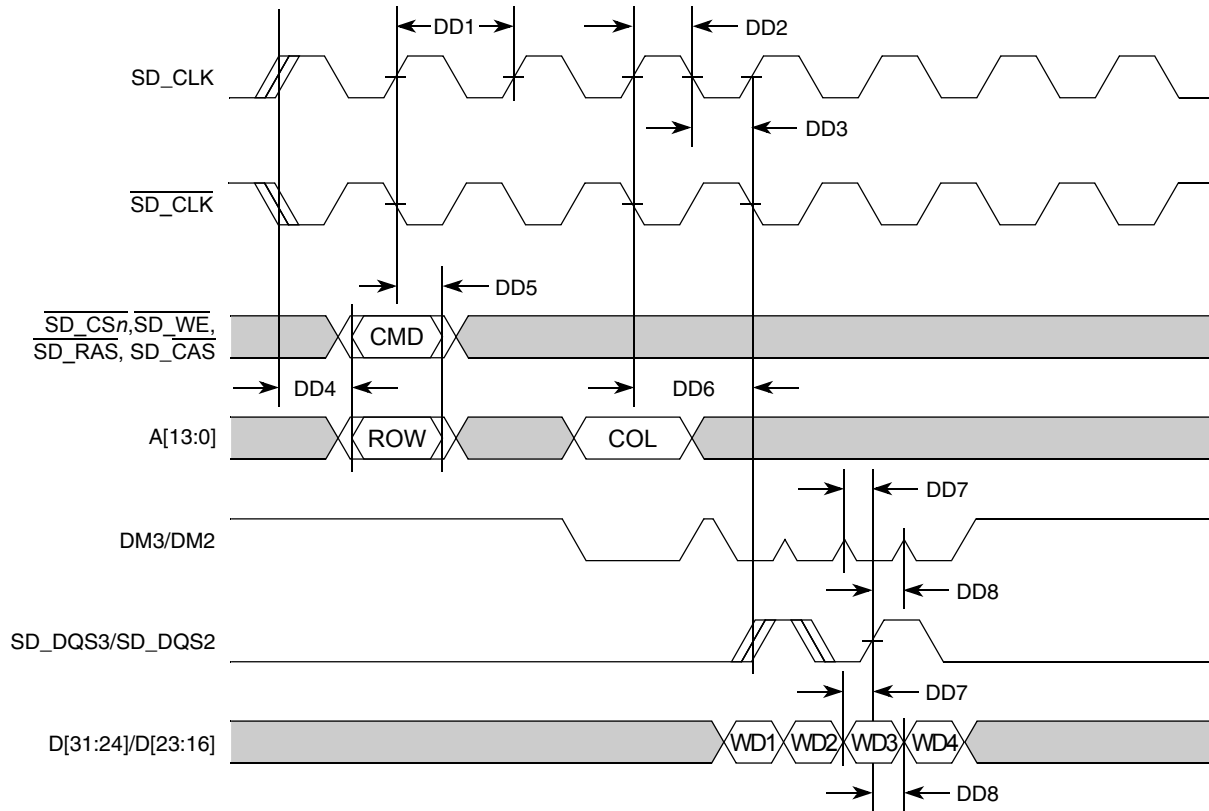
DD1
DD2
SD_CLK
DD3
$\overline{SD\_CLK}$
DD5
$\overline{SD\_CSn}$, $\overline{SD\_WE}$, $\overline{SD\_RAS}$, $\overline{SD\_CAS}$
CMD
DD4
DD6
A[13:0]
ROW
COL
DD7
DM3/DM2
DD8
SD_DQS3/SD_DQS2
DD7
D[31:24]/D[23:16]
WD1
WD2
WD3
WD4
DD8